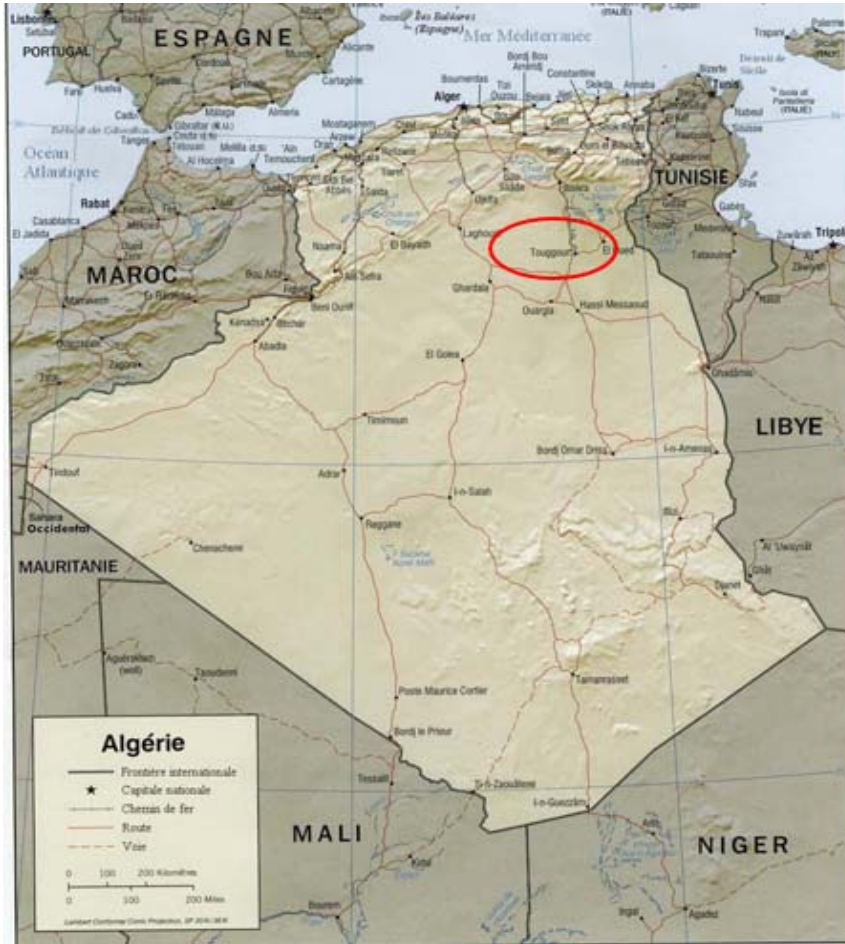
Lisbonne
Setúbal
PORTUGAL
ESPAGNE
Îles Baléares (Espagne)
Mer Méditerranée
(ITALIE)
Palerme
Trapani
Sicile
Océan Atlantique
Rabat
Casablanca
El Jadida
MAROC
Marrakech
Alger
Boumerdas
Tizi Ouzou
Bejaïa
Bordj Bou Arréridj
Constantine
Annaba
Bizerte
Tunis
TUNISIE
Sfax
Gabès
Tripoli
Oran
Mostaganem
Tlemcen
Tiaret
Saïda
Djelfa
Biskra
El Bayadh
Laghouat
Touggourt
El Oued
Naama
Ain Sefra
Béchar
Ghardaïa
Ouargla
Hassi Messaoud
El Golea
Ghadāmis
Timimoun
Adrar
LIBYE
Bordj Omar Driss
I-n-Amenas
Tindouf
Sahara Occidental
In Salah
Reggane
Illizi
Chenachene
MAURITANIE
Djanet
Tamanrasset
Poste Maurice Cortier
Bordj le Prieur
Tessalit
Ti-n-Zaouâtene
I-n-Guezzâm
Arlit
Agadez
MALI
NIGER
Kidal
Algérie
Frontière internationale
Capitale nationale
Chemin de fer
Route
Voie
0 100 200 Kilomètres
0 100 200 Miles
Lambert Conformal Conic Projection